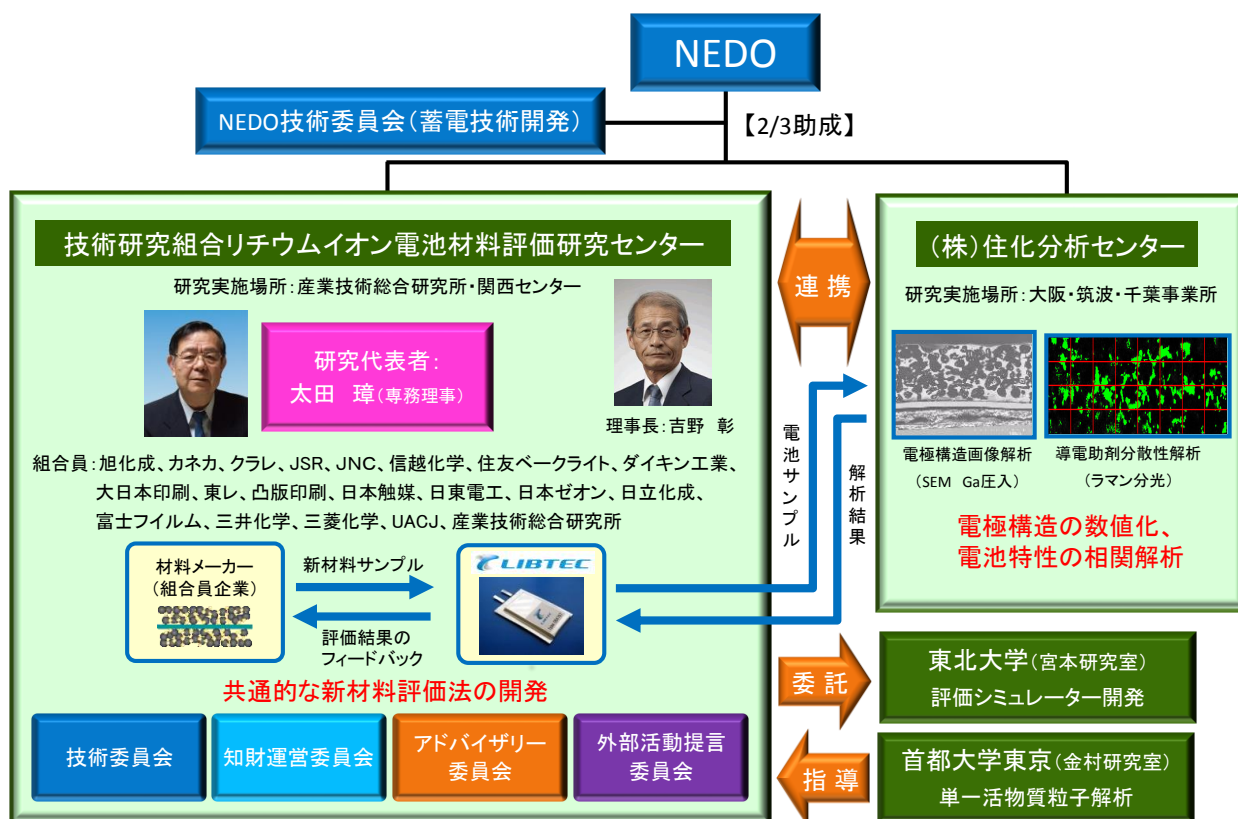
NEDO

NEDO技術委員会(蓄電技術開発)

【2/3助成】

技術研究組合リチウムイオン電池材料評価研究センター

研究実施場所:産業技術総合研究所・関西センター

研究代表者:
太田　璋(専務理事)

理事長:吉野　彰

組合員:旭化成、カネカ、クラレ、JSR、JNC、信越化学、住友ベークライト、ダイキン工業、大日本印刷、東レ、凸版印刷、日本触媒、日東電工、日本ゼオン、日立化成、富士フイルム、三井化学、三菱化学、UACJ、産業技術総合研究所

材料メーカー
(組合員企業)

新材料サンプル

評価結果の
フィードバック

LIBTEC

共通的な新材料評価法の開発

技術委員会

知財運営委員会

アドバイザリー
委員会

外部活動提言
委員会

連携

電池サンプル

解析結果

(株)住化分析センター

研究実施場所:大阪・筑波・千葉事業所

電極構造画像解析
(SEM　Ga圧入)

導電助剤分散性解析
(ラマン分光)

電極構造の数値化、
電池特性の相関解析

委託

東北大学(宮本研究室)
評価シミュレーター開発

指導

首都大学東京(金村研究室)
単一活物質粒子解析